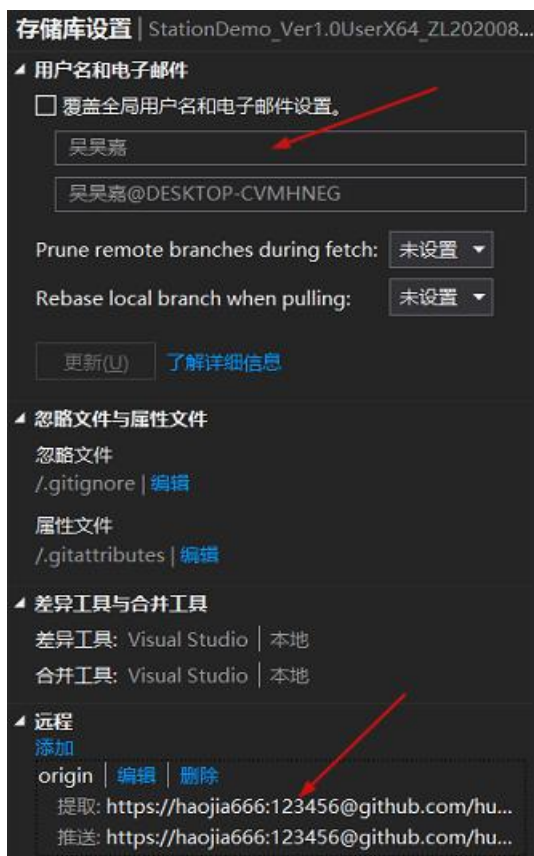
存储库设置 | StationDemo_Ver1.0UserX64_ZL202008...

◢ 用户名和电子邮件

☐ 覆盖全局用户名和电子邮件设置。

吴昊嘉

吴昊嘉@DESKTOP-CVMHNEG

Prune remote branches during fetch: 未设置 ▾

Rebase local branch when pulling: 未设置 ▾

更新(U) 了解详细信息

◢ 忽略文件与属性文件

忽略文件
/.gitignore | 编辑

属性文件
/.gitattributes | 编辑

◢ 差异工具与合并工具

差异工具: Visual Studio | 本地

合并工具: Visual Studio | 本地

◢ 远程

添加

origin | 编辑 | 删除

提取: https://haojia666:123456@github.com/hu...

推送: https://haojia666:123456@github.com/hu...